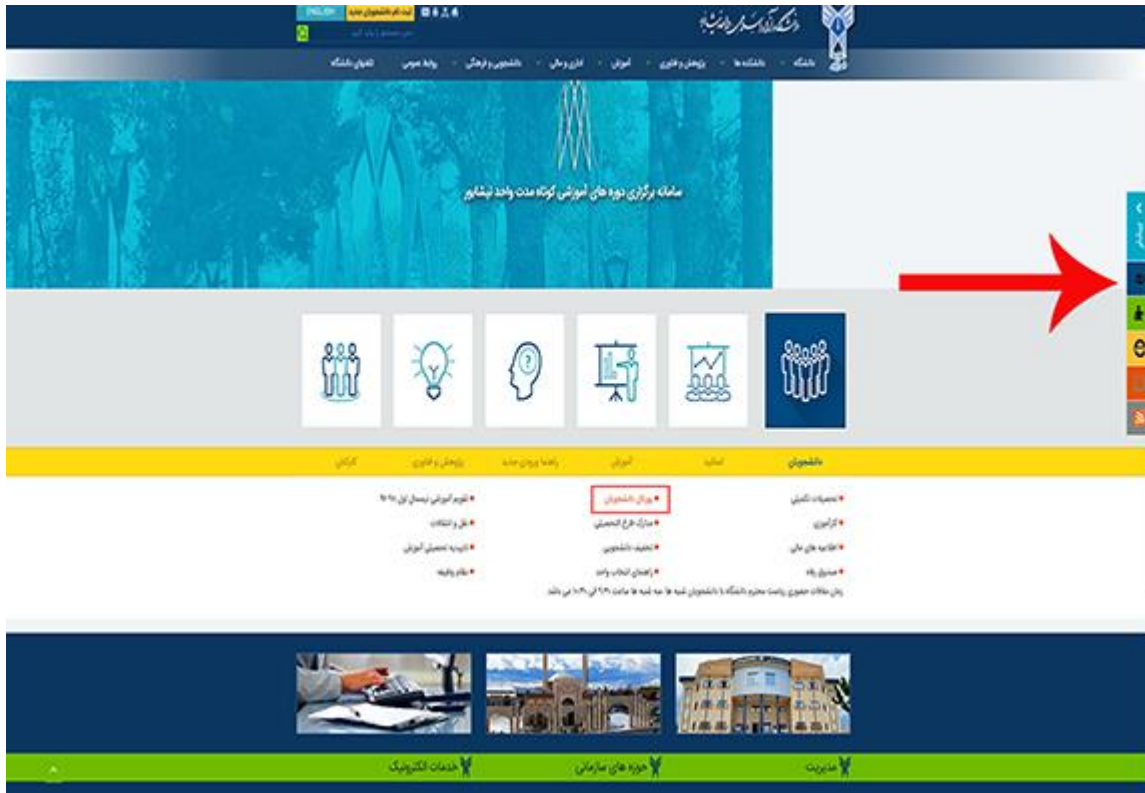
دانشگاه آزاد اسلامی واحد نیشابور

ثبت نام دانشجوی جدید ENGLISH

دانشگاه دانشکده ها پژوهش و فناوری آموزش اداری و مالی دانشجویی و فرهنگی روابط عمومی تلفن های دانشگاه

سامانه برگزاری دوره های آموزشی کوتاه مدت واحد نیشابور

دانشجویان اساتید آموزش راهنما ورودی جدید پژوهش و فناوری کارکنان

تحصیلات تکمیلی
کارآموزی
اطلاعیه های مالی
صندوق رفاه

پورتال دانشجویی
مدارک فارغ التحصیلی
تخفیف دانشجویی
راهنمای انتخاب واحد

تقویم آموزشی نیمسال اول ۹۵-۹۶
نقل و انتقالات
تاییدیه تحصیلی آموزش
نظام وظیفه

زمان ملاقات حضوری ریاست محترم دانشگاه با دانشجویان شنبه ها ساعت ۹:۳۰ الی ۱۰:۳۰ می باشد.

مدیریت حوزه های سازمانی خدمات الکترونیک